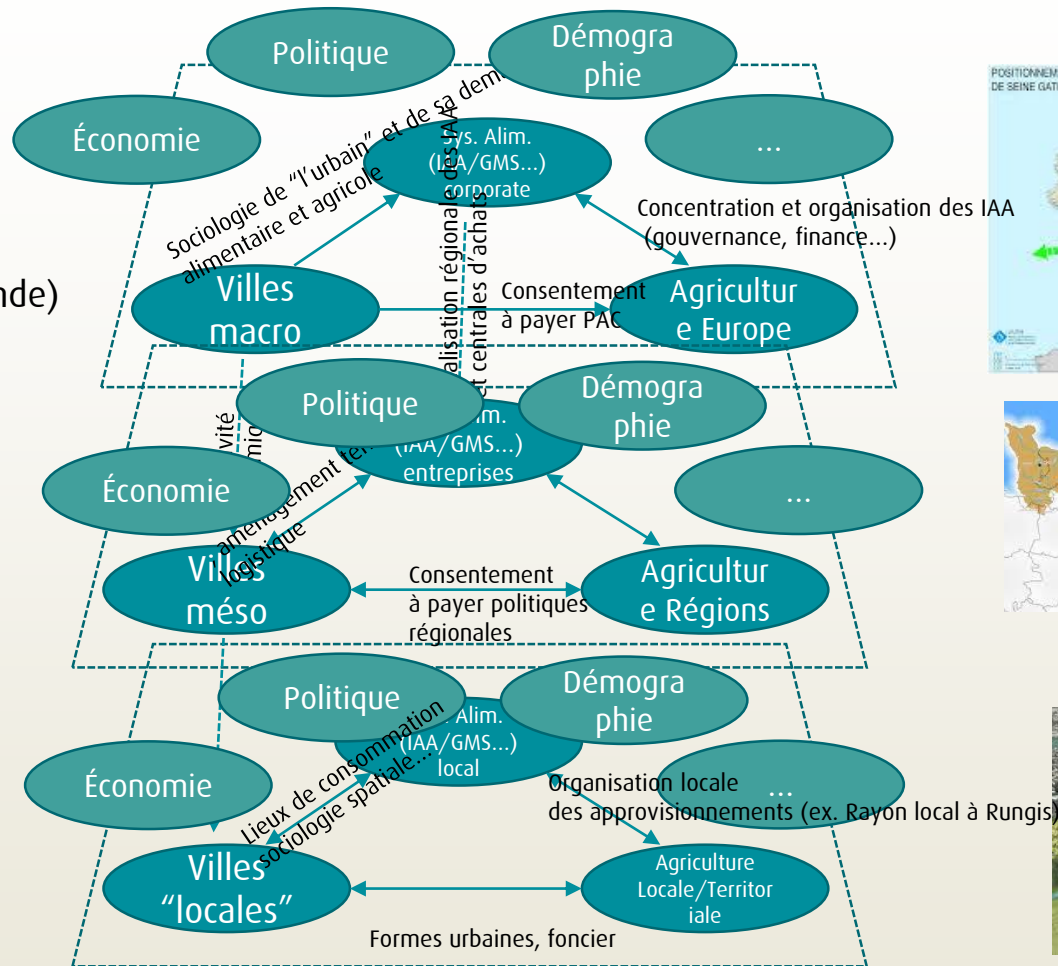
Politique

Démographie

Économie

...

Sociologie de "l'urbain" et de sa demande alimentaire et agricole

Sys. Alim. (IAA/GMS...) corporate

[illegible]alisation régional des IAA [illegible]t centrales d'achats

Concentration et organisation des IAA (gouvernance, finance...)

nde)

Villes macro

Consentement à payer PAC

Agriculture Europe

Politique

Démographie

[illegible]vité
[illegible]mio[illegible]

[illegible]im. (IAA/GMS...) entreprises

Économie

...

aménagement ter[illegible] logistique

Villes méso

Consentement à payer politiques régionales

Agriculture Régions

Politique

Démographie

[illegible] Alim. (IAA/GMS...) local

Économie

...

Lieux de consommation sociologie spatiale...

Organisation locale des approvisionnements (ex. Rayon local à Rungis)

Villes "locales"

Agriculture Locale/Territoriale

Formes urbaines, foncier

POSITIONNEM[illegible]
DE SEINE GAT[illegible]